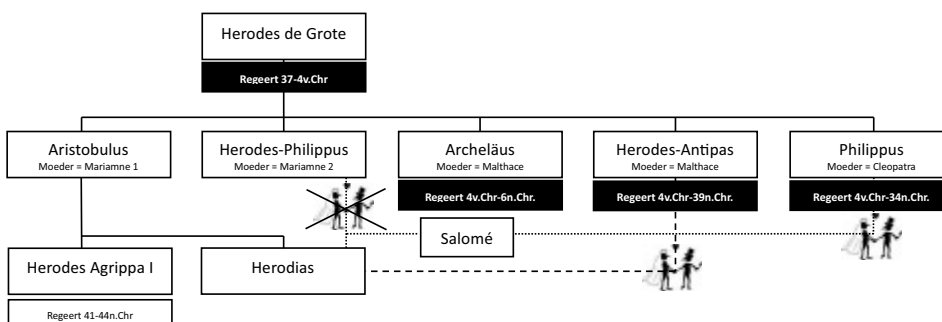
Herodes de Grote

Regeert 37-4v.Chr

Aristobulus
Moeder = Mariamne 1

Herodes-Philippus
Moeder = Mariamne 2

Archeläus
Moeder = Malthace

Regeert 4v.Chr-6n.Chr.

Herodes-Antipas
Moeder = Malthace

Regeert 4v.Chr-39n.Chr.

Philippus
Moeder = Cleopatra

Regeert 4v.Chr-34n.Chr.

Salomé

Herodes Agrippa I

Herodias

Regeert 41-44n.Chr